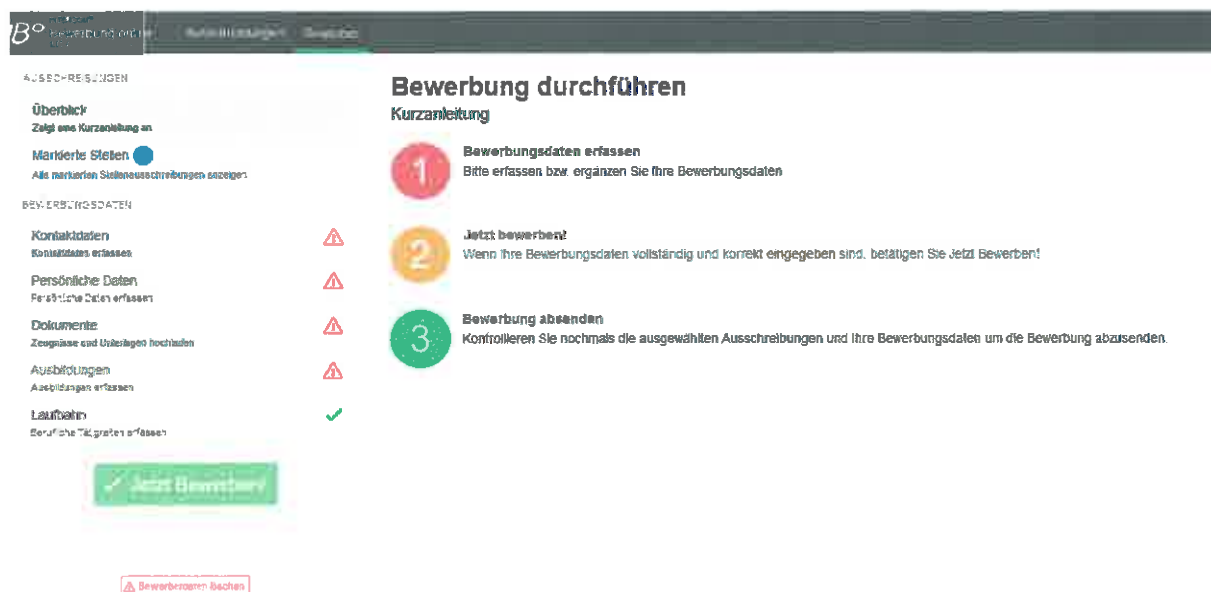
B° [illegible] BEWERBUNG ONLINE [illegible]

Ausschreibungen Bewerben

AUSSCHREIBUNGEN

Überblick
Zeigt eine Kurzanleitung an

Markierte Stellen
Alle markierten Stellenausschreibungen anzeigen

BEWERBUNGSDATEN

Kontaktdaten
Kontaktdaten erfassen

Persönliche Daten
Persönliche Daten erfassen

Dokumente
Zeugnisse und Unterlagen hochladen

Ausbildungen
Ausbildungen erfassen

Laufbahn
Berufliche Tätigkeiten erfassen

✓ Jetzt Bewerben!

⚠ Bewerbungsdaten löschen

Bewerbung durchführen
Kurzanleitung

1
Bewerbungsdaten erfassen
Bitte erfassen bzw. ergänzen Sie Ihre Bewerbungsdaten

2
Jetzt bewerben!
Wenn Ihre Bewerbungsdaten vollständig und korrekt eingegeben sind, betätigen Sie Jetzt Bewerben!

3
Bewerbung absenden
Kontrollieren Sie nochmals die ausgewählten Ausschreibungen und Ihre Bewerbungsdaten um die Bewerbung abzusenden.